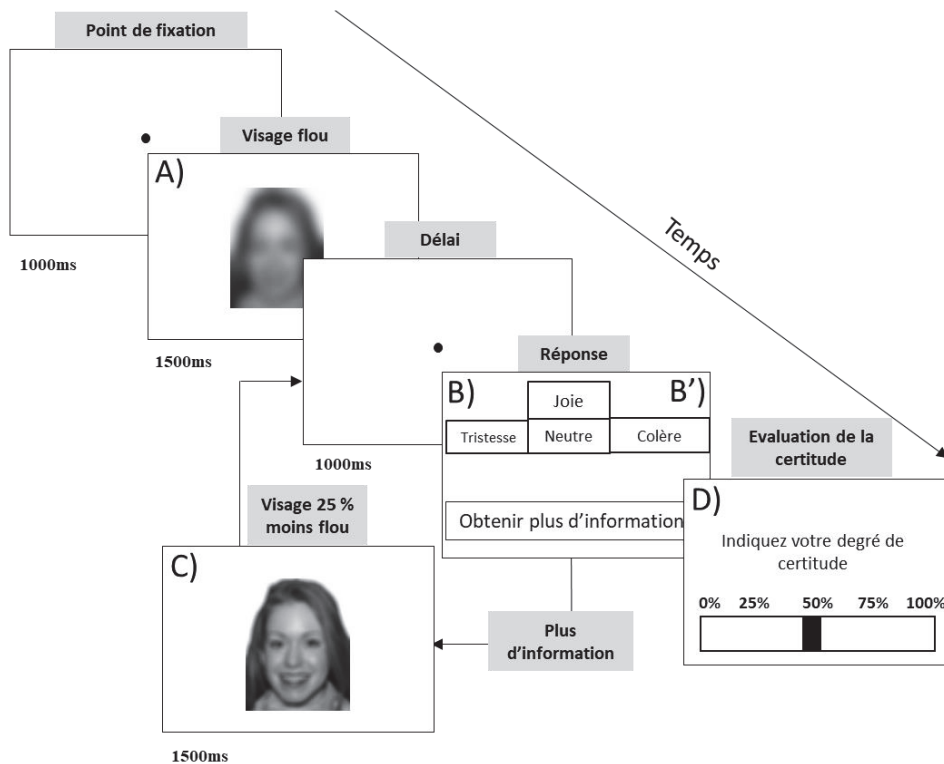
Point de fixation

1000ms

Visage flou

A)

1500ms

Délai

1000ms

Temps

Réponse

B)

B')

Joie

Tristesse

Neutre

Colère

Obtenir plus d'information

Evaluation de la certitude

D)

Indiquez votre degré de certitude

0% 25% 50% 75% 100%

Visage 25 % moins flou

C)

1500ms

Plus d'information